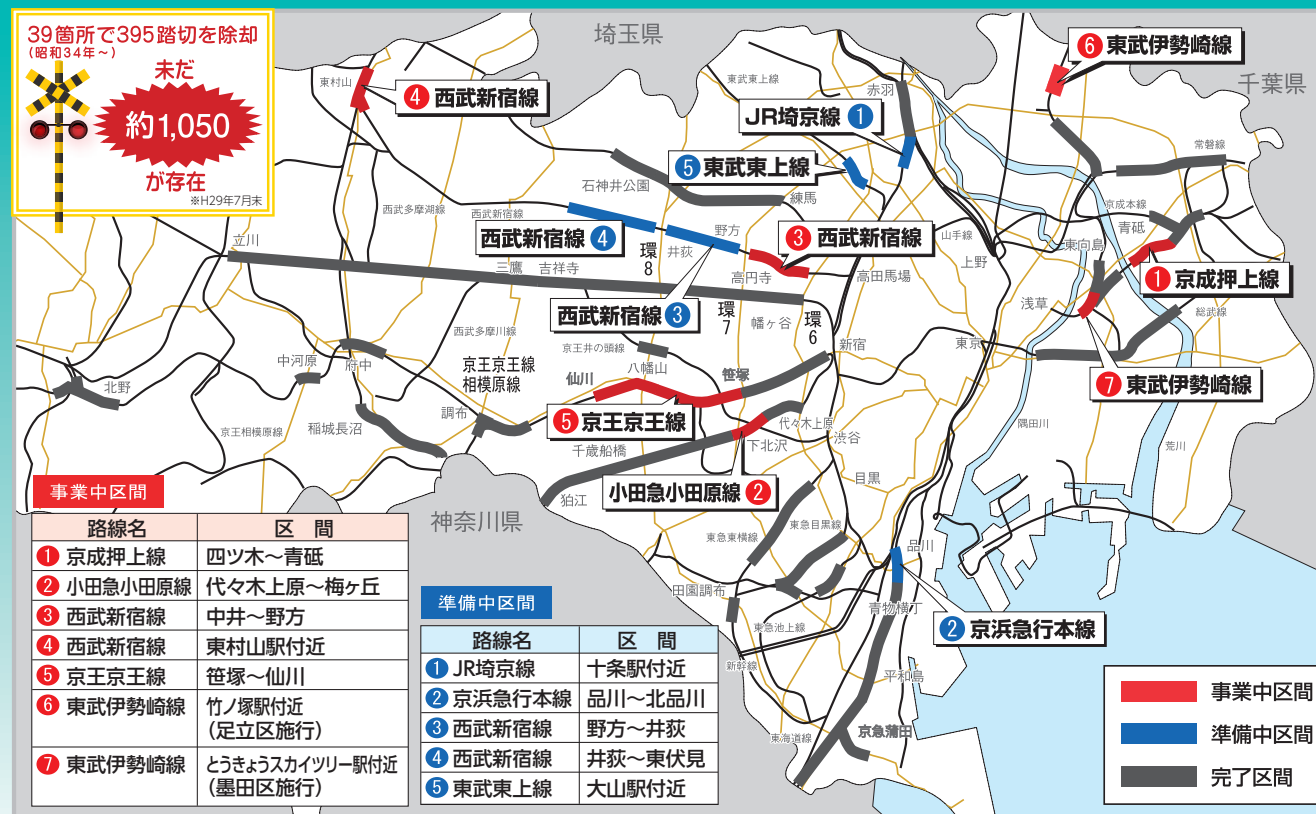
39箇所で395踏切を除却
(昭和34年～)
未だ
約1,050
が存在
※H29年7月末

埼玉県
千葉県
神奈川県

4 西武新宿線
JR埼京線 1
5 東武東上線
6 東武伊勢崎線
3 西武新宿線
西武新宿線 4
西武新宿線 3
1 京成押上線
7 東武伊勢崎線
5 京王京王線
小田急小田原線 2
2 京浜急行本線

東村山
東武東上線
赤羽
石神井公園
練馬
西武多摩湖線
西武新宿線
野方
井荻
環8
環7
環6
立川
三鷹
吉祥寺
高円寺
高田馬場
山手線
上野
東向島
青砥
京成本線
常磐線
浅草
総武線
東京
幡ヶ谷
新宿
西武多摩川線
京王井の頭線
中河原
府中
京王京王線
相模原線
仙川
八幡山
笹塚
北野
調布
稲城長沼
京王相模原線
代々木上原
下北沢
渋谷
千歳船橋
狛江
目黒
隅田川
荒川
東急目黒線
東急東横線
品川
田園調布
青物横丁
東急池上線
新幹線
平和島
京急蒲田
東海道線

事業中区間
| 路線名 | 区　間 |
|---|---|
| 1 京成押上線 | 四ツ木～青砥 |
| 2 小田急小田原線 | 代々木上原～梅ヶ丘 |
| 3 西武新宿線 | 中井～野方 |
| 4 西武新宿線 | 東村山駅付近 |
| 5 京王京王線 | 笹塚～仙川 |
| 6 東武伊勢崎線 | 竹ノ塚駅付近 (足立区施行) |
| 7 東武伊勢崎線 | とうきょうスカイツリー駅付近 (墨田区施行) |

準備中区間
| 路線名 | 区　間 |
|---|---|
| 1 JR埼京線 | 十条駅付近 |
| 2 京浜急行本線 | 品川～北品川 |
| 3 西武新宿線 | 野方～井荻 |
| 4 西武新宿線 | 井荻～東伏見 |
| 5 東武東上線 | 大山駅付近 |

事業中区間
準備中区間
完了区間